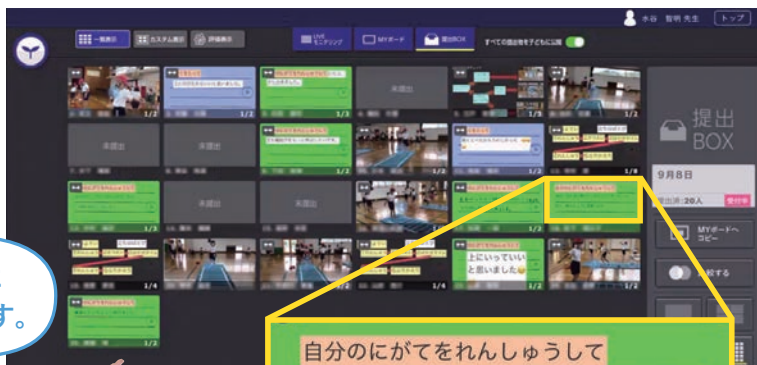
水谷 智明 先生 トップ

一覧表示 カスタム表示 評価表示

LIVE モニタリング MYボード 提出BOX

すべての提出物を子どもに公開

未提出 未提出 未提出 未提出 未提出

1/2 1/2 1/3 1/3 1/3 1/2 1/4 1/2 1/2 1/2 1/3 1/4 1/3

上にいっていいと思いました

提出 BOX

9月8日

提出済：20人 受付中

MYボードへコピー

比較する

す。

自分のにがてをれんしゅうして